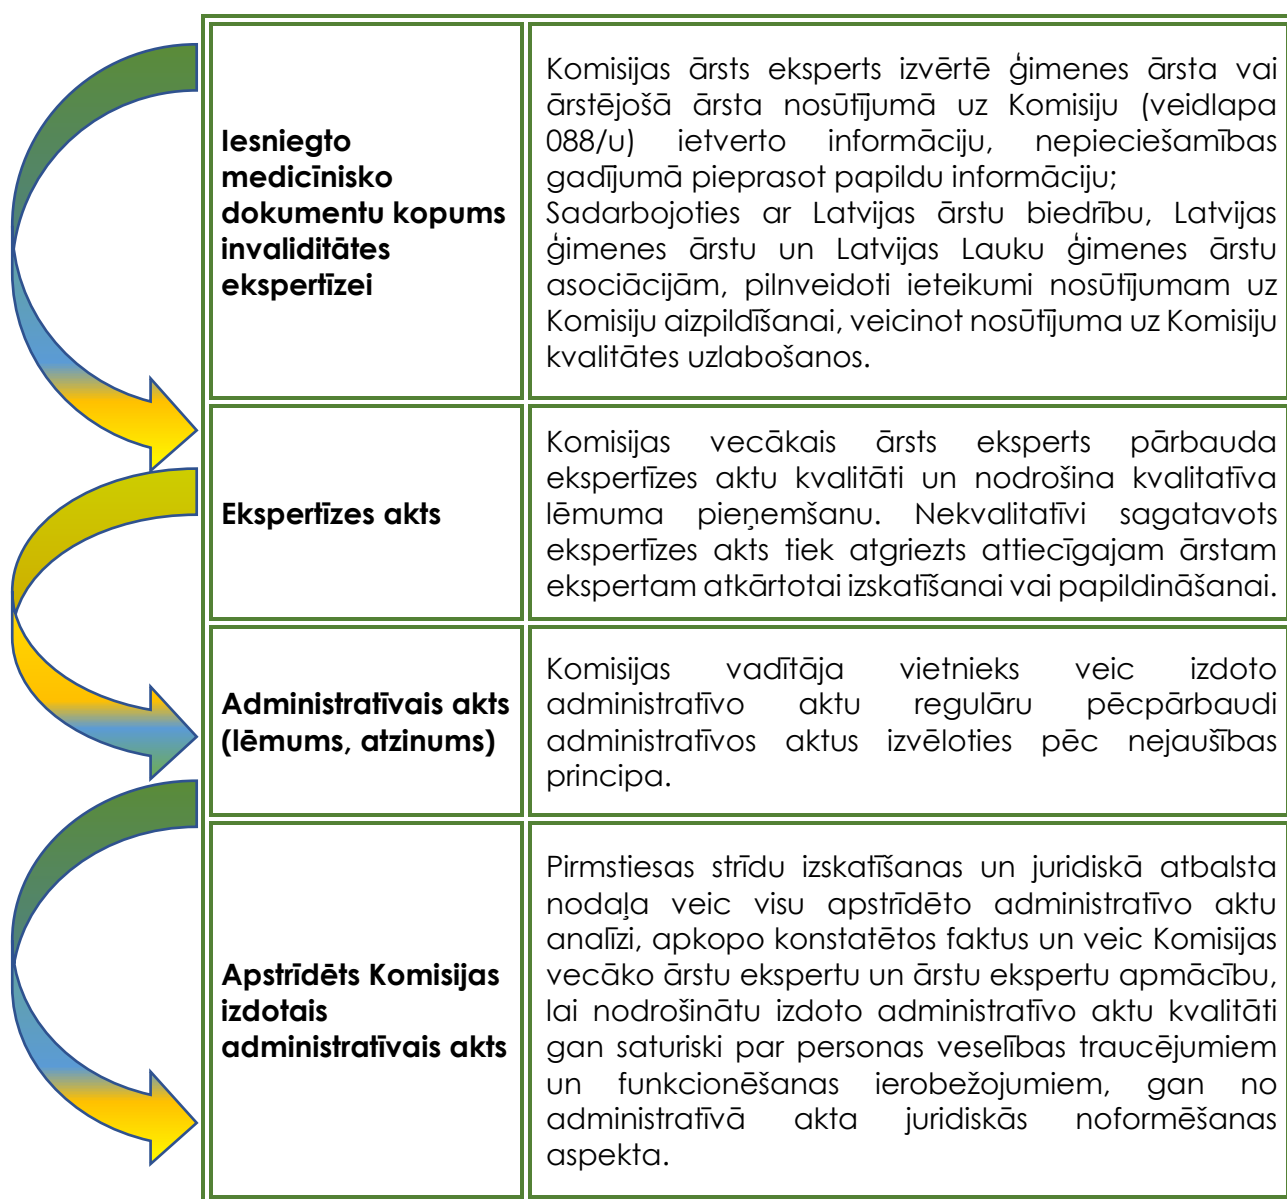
| | |
|---|---|
| **Iesniegto medicīnisko dokumentu kopums invaliditātes ekspertīzei** | Komisijas ārsts eksperts izvērtē ģimenes ārsta vai ārstējošā ārsta nosūtījumā uz Komisiju (veidlapa 088/u) ietverto informāciju, nepieciešamības gadījumā pieprasot papildu informāciju; Sadarbojoties ar Latvijas ārstu biedrību, Latvijas ģimenes ārstu un Latvijas Lauku ģimenes ārstu asociācijām, pilnveidoti ieteikumi nosūtījumam uz Komisiju aizpildīšanai, veicinot nosūtījuma uz Komisiju kvalitātes uzlabošanos. |
| **Ekspertīzes akts** | Komisijas vecākais ārsts eksperts pārbauda ekspertīzes aktu kvalitāti un nodrošina kvalitatīva lēmuma pieņemšanu. Nekvalitatīvi sagatavots ekspertīzes akts tiek atgriezts attiecīgajam ārstam ekspertam atkārtotai izskatīšanai vai papildināšanai. |
| **Administratīvais akts (lēmums, atzinums)** | Komisijas vadītāja vietnieks veic izdoto administratīvo aktu regulāru pēcpārbaudi administratīvos aktus izvēloties pēc nejaušības principa. |
| **Apstrīdēts Komisijas izdotais administratīvais akts** | Pirmstiesas strīdu izskatīšanas un juridiskā atbalsta nodaļa veic visu apstrīdēto administratīvo aktu analīzi, apkopo konstatētos faktus un veic Komisijas vecāko ārstu ekspertu un ārstu ekspertu apmācību, lai nodrošinātu izdoto administratīvo aktu kvalitāti gan saturiski par personas veselības traucējumiem un funkcionēšanas ierobežojumiem, gan no administratīvā akta juridiskās noformēšanas aspekta. |